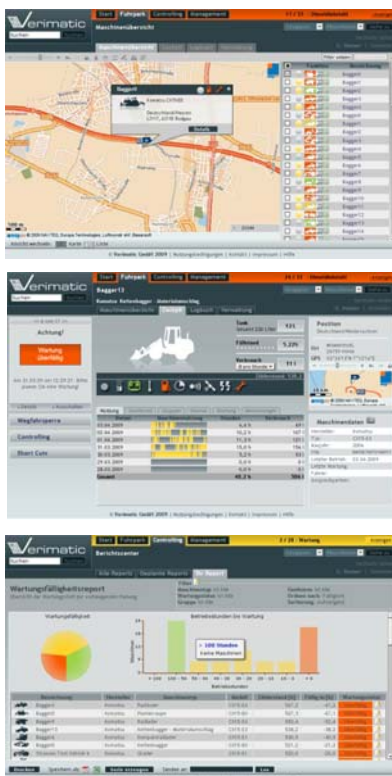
Verimatic

Start | Fuhrpark | Controlling | Management

Maschinenübersicht

Bagger1

Details

Bagger1
Bagger2
Bagger3
Bagger4
Bagger5
Bagger6
Bagger7
Bagger8
Bagger9
Bagger10
Bagger11
Bagger12
Bagger13
Bagger14
Bagger15

Verimatic

Start | Fuhrpark | Controlling | Management

Bagger13

Achtung!

Wartung überfällig

Megaforce

Controlling

Short Cuts

Position

Maschinendaten

| Datum | | | | |
|---|---|---|---|---|
| 03.04.2009 | | | | |
| 02.04.2009 | | | | |
| 01.04.2009 | | | | |
| 31.03.2009 | | | | |
| 30.03.2009 | | | | |
| 29.03.2009 | | | | |
| 28.03.2009 | | | | |
| Gesamt | | | | |

© Verimatic GmbH 2009 | Nutzungsbedingungen | Kontakt | Impressum | Hilfe

Verimatic

Start | Fuhrpark | Controlling | Management

Berichtcenter

Wartungsfälligkeitsreport

Wartungsfälligkeit

Betriebsstunden bis Wartung

> 100 Stunden
Keine Maschinen

Betriebsstunden

| Bezeichnung | Hersteller | | | | |
|---|---|---|---|---|---|
| Bagger1 | Komatsu | | | | |
| Bagger2 | Komatsu | | | | |
| Bagger4 | Komatsu | | | | |
| Bagger13 | Komatsu | | | | |
| Bagger5 | Komatsu | | | | |
| Bagger7 | Komatsu | | | | |